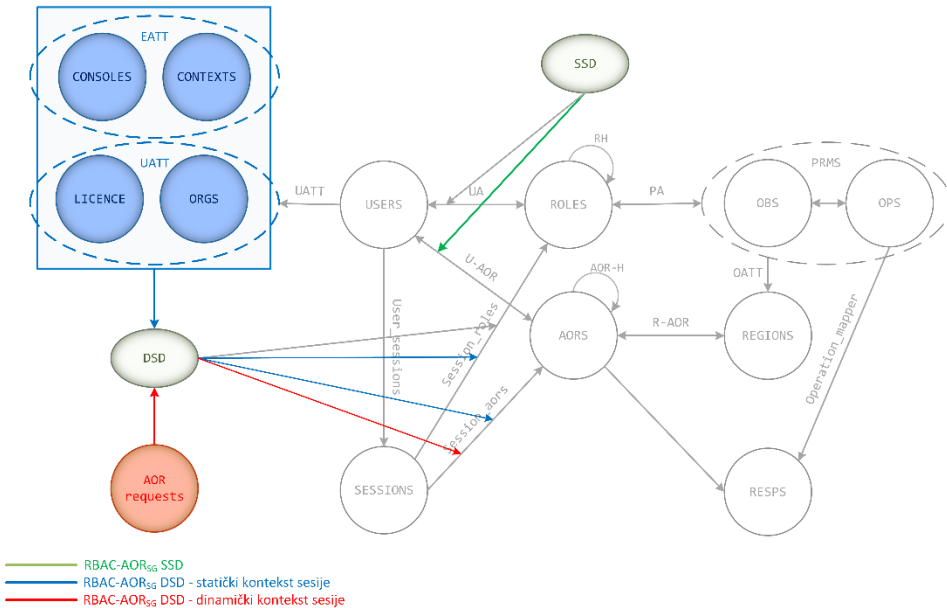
EATT

CONSOLES

CONTEXTS

UATT

LICENCE

ORGS

SSD

RH

UATT

USERS

UA

ROLES

PA

PRMS

OBS

OPS

U-AOR

OATT

AOR-H

User_sessions

Session_roles

AORS

R-AOR

REGIONS

DSD

Session_aors

Operation_mapper

AOR requests

SESSIONS

RESPS

RBAC-AOR$_{SG}$ SSD

RBAC-AOR$_{SG}$ DSD - statički kontekst sesije

RBAC-AOR$_{SG}$ DSD - dinamički kontekst sesije